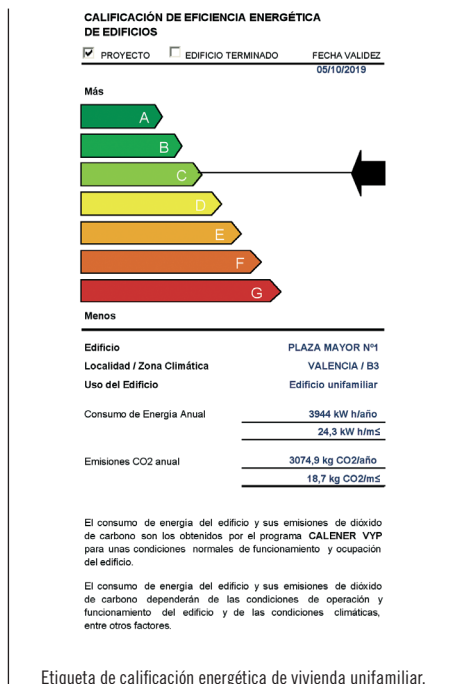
CALIFICACIÓN DE EFICIENCIA ENERGÉTICA DE EDIFICIOS

☑ PROYECTO ☐ EDIFICIO TERMINADO FECHA VALIDEZ 05/10/2019

Más

A

B

C

D

E

F

G

Menos

Edificio PLAZA MAYOR Nº1

Localidad / Zona Climática VALENCIA / B3

Uso del Edificio Edificio unifamiliar

Consumo de Energía Anual 3944 kW h/año

24,3 kW h/m≤

Emisiones CO2 anual 3074,9 kg CO2/año

18,7 kg CO2/m≤

El consumo de energía del edificio y sus emisiones de dióxido de carbono son los obtenidos por el programa CALENER VYP para unas condiciones normales de funcionamiento y ocupación del edificio.

El consumo de energía del edificio y sus emisiones de dióxido de carbono dependerán de las condiciones de operación y funcionamiento del edificio y de las condiciones climáticas, entre otros factores.

Etiqueta de calificación energética de vivienda unifamiliar.